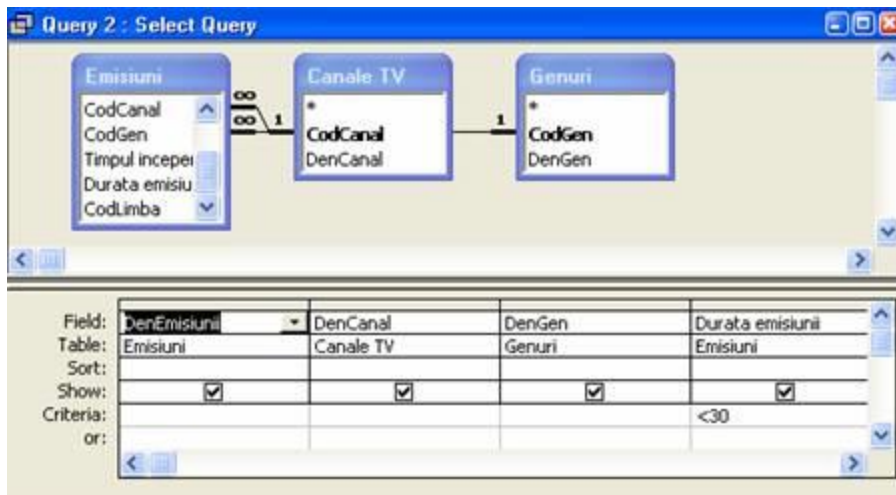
Query 2 : Select Query

Emisiuni
CodCanal
CodGen
Timpul incepei
Durata emisiu
CodLimba

Canale TV
*
CodCanal
DenCanal

Genuri
*
CodGen
DenGen

∞
∞
1
1

| Field: | DenEmisiunii | DenCanal | DenGen | Durata emisiunii |
|---|---|---|---|---|
| Table: | Emisiuni | Canale TV | Genuri | Emisiuni |
| Sort: | | | | |
| Show: | ☑ | ☑ | ☑ | ☑ |
| Criteria: | | | | <30 |
| or: | | | | |